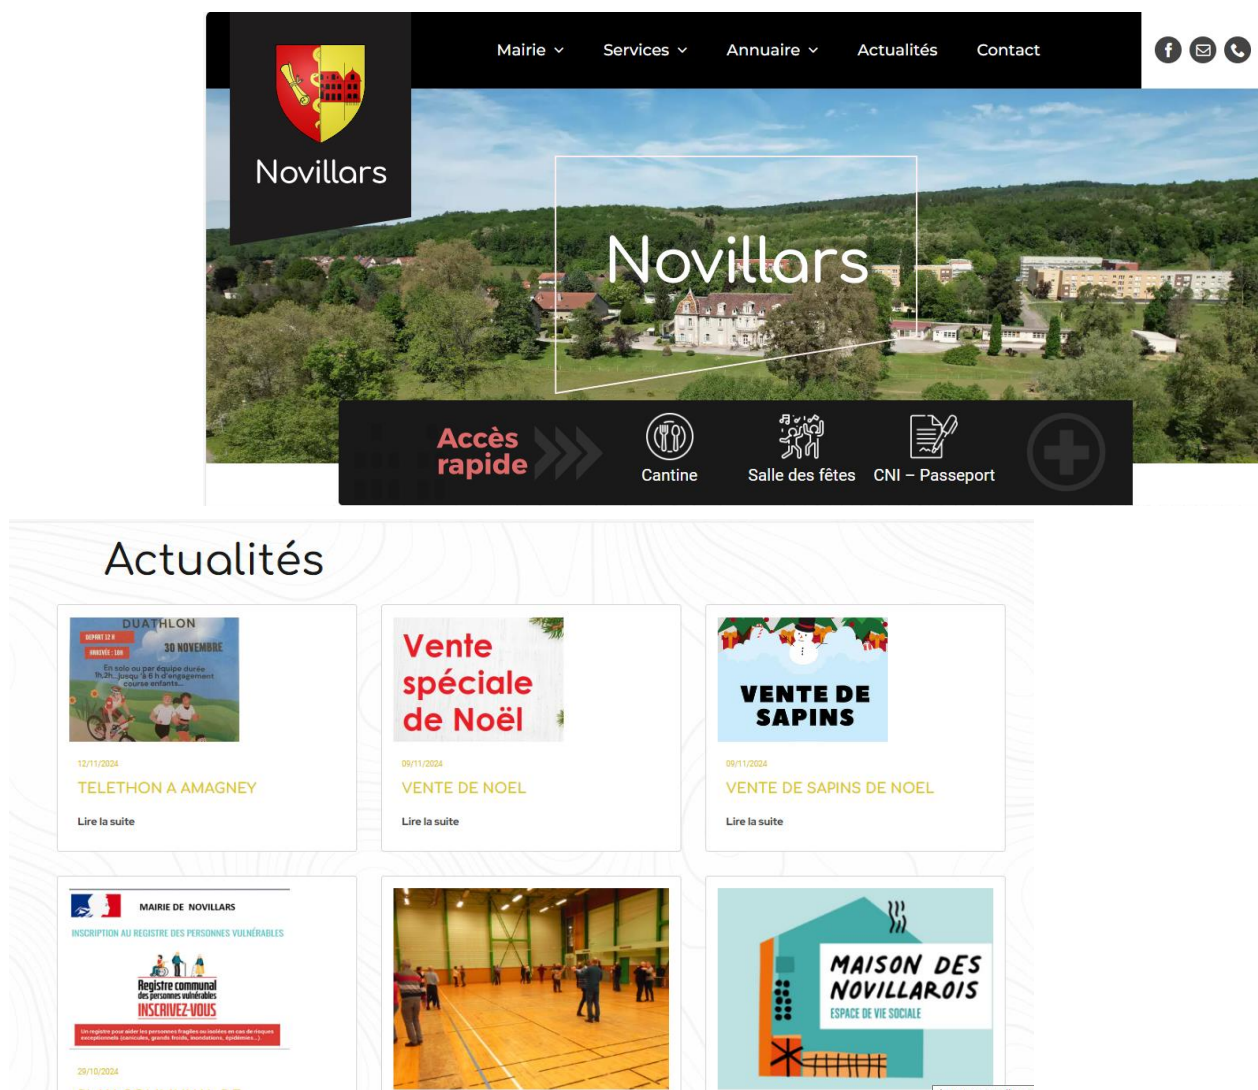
Novillars

Mairie Services Annuaire Actualités Contact

Novillars

Accès rapide

Cantine

Salle des fêtes

CNI – Passeport

Actualités

DUATHLON
DEPART 12 H
ARRIVEE : 18H
30 NOVEMBRE
En solo ou par équipe durée 1h,2h...Jusqu'à 6 h d'engagement course enfants...

12/11/2024

TELETHON A AMAGNEY

Lire la suite

Vente spéciale de Noël

09/11/2024

VENTE DE NOEL

Lire la suite

VENTE DE SAPINS

09/11/2024

VENTE DE SAPINS DE NOEL

Lire la suite

MAIRIE DE NOVILLARS

INSCRIPTION AU REGISTRE DES PERSONNES VULNÉRABLES

Registre communal des personnes vulnérables

INSCRIVEZ-VOUS

Un registre pour aider les personnes fragiles ou isolées en cas de risques exceptionnels (canicules, grands froids, inondations, épidémies...)

29/10/2024

MAISON DES NOVILLAROIS

ESPACE DE VIE SOCIALE